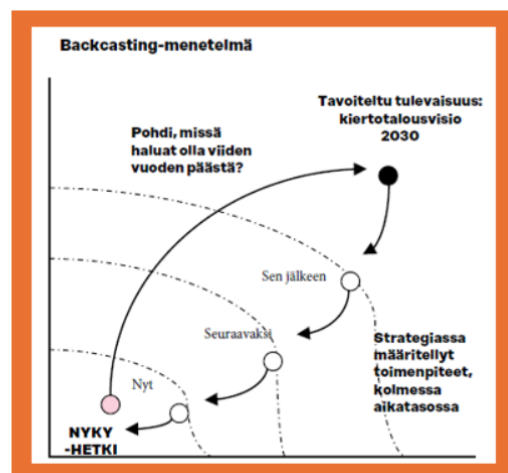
Backcasting-menetelmä

Pohdi, missä haluat olla viiden vuoden päästä?

Tavoiteltu tulevaisuus: kiertotalousvisio 2030

Sen jälkeen

Seuraavaksi

Strategiassa määritellyt toimenpiteet, kolmessa aikatasossa

Nyt

NYKY -HETKI